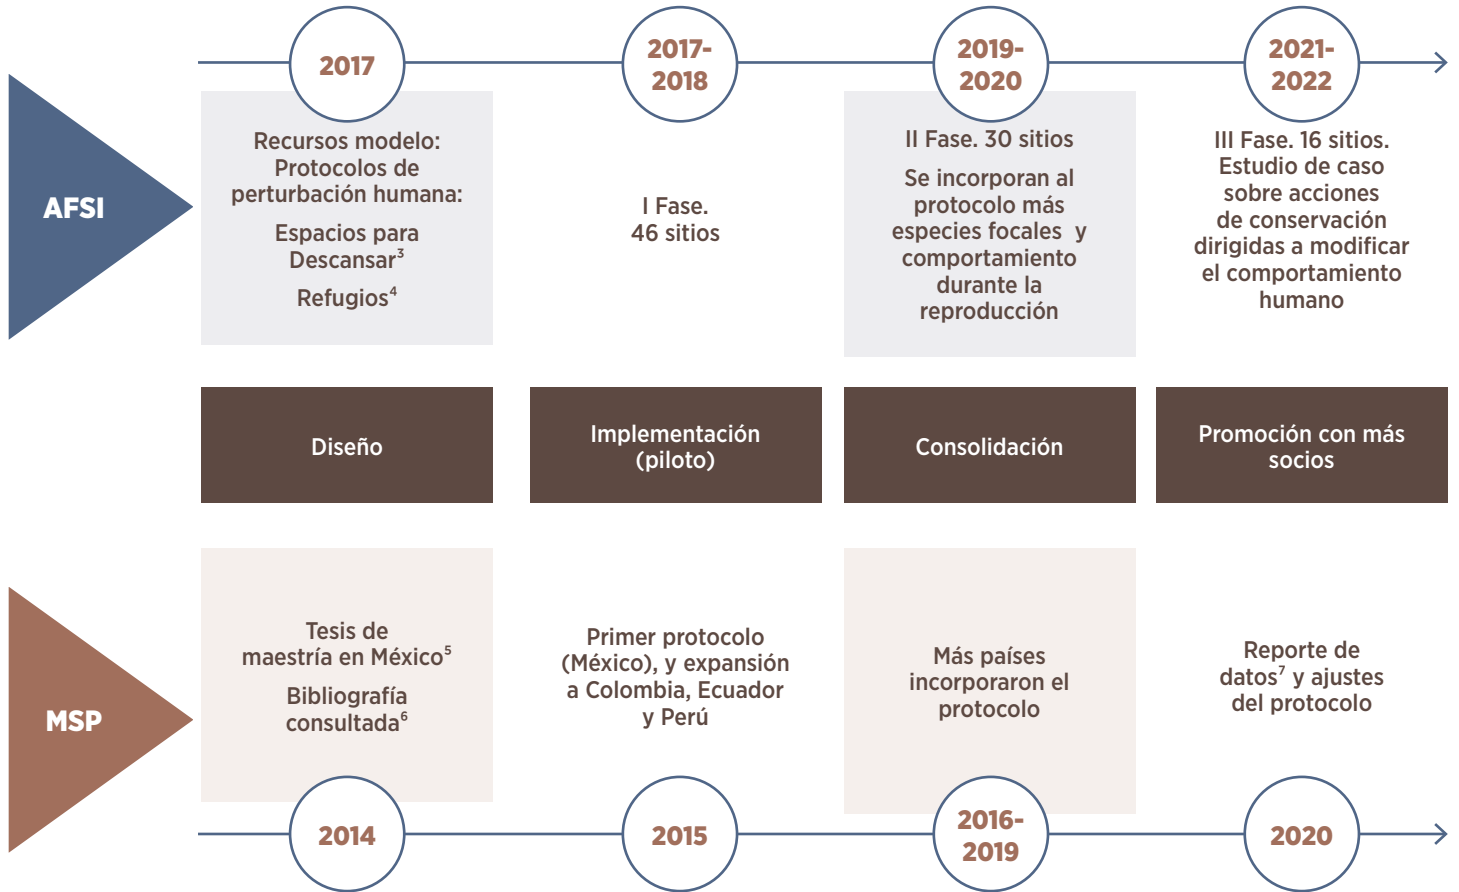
AFSI

2017

Recursos modelo: Protocolos de perturbación humana:

Espacios para Descansar$^3$

Refugios$^4$

2017-2018

I Fase. 46 sitios

2019-2020

II Fase. 30 sitios

Se incorporan al protocolo más especies focales y comportamiento durante la reproducción

2021-2022

III Fase. 16 sitios. Estudio de caso sobre acciones de conservación dirigidas a modificar el comportamiento humano

Diseño

Implementación (piloto)

Consolidación

Promoción con más socios

MSP

Tesis de maestría en México$^5$

Bibliografía consultada$^6$

2014

Primer protocolo (México), y expansión a Colombia, Ecuador y Perú

2015

Más países incorporaron el protocolo

2016-2019

Reporte de datos$^7$ y ajustes del protocolo

2020